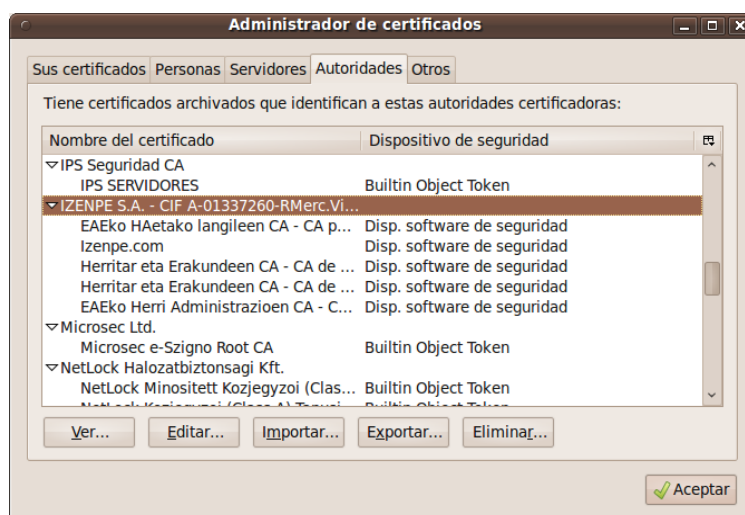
Administrador de certificados

Sus certificados | Personas | Servidores | Autoridades | Otros

Tiene certificados archivados que identifican a estas autoridades certificadoras:

| Nombre del certificado | Dispositivo de seguridad |
|---|---|
| ▽IPS Seguridad CA | |
| IPS SERVIDORES | Builtin Object Token |
| ▽IZENPE S.A. - CIF A-01337260-RMerc.Vi... | |
| EAEko HAetako langileen CA - CA p... | Disp. software de seguridad |
| Izenpe.com | Disp. software de seguridad |
| Herritar eta Erakundeen CA - CA de ... | Disp. software de seguridad |
| Herritar eta Erakundeen CA - CA de ... | Disp. software de seguridad |
| EAEko Herri Administrazioen CA - C... | Disp. software de seguridad |
| ▽Microsec Ltd. | |
| Microsec e-Szigno Root CA | Builtin Object Token |
| ▽NetLock Halozatbiztonsagi Kft. | |
| NetLock Minositett Kozjegyzoi (Clas... | Builtin Object Token |
| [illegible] | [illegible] |

Ver... | Editar... | Importar... | Exportar... | Eliminar...

Aceptar